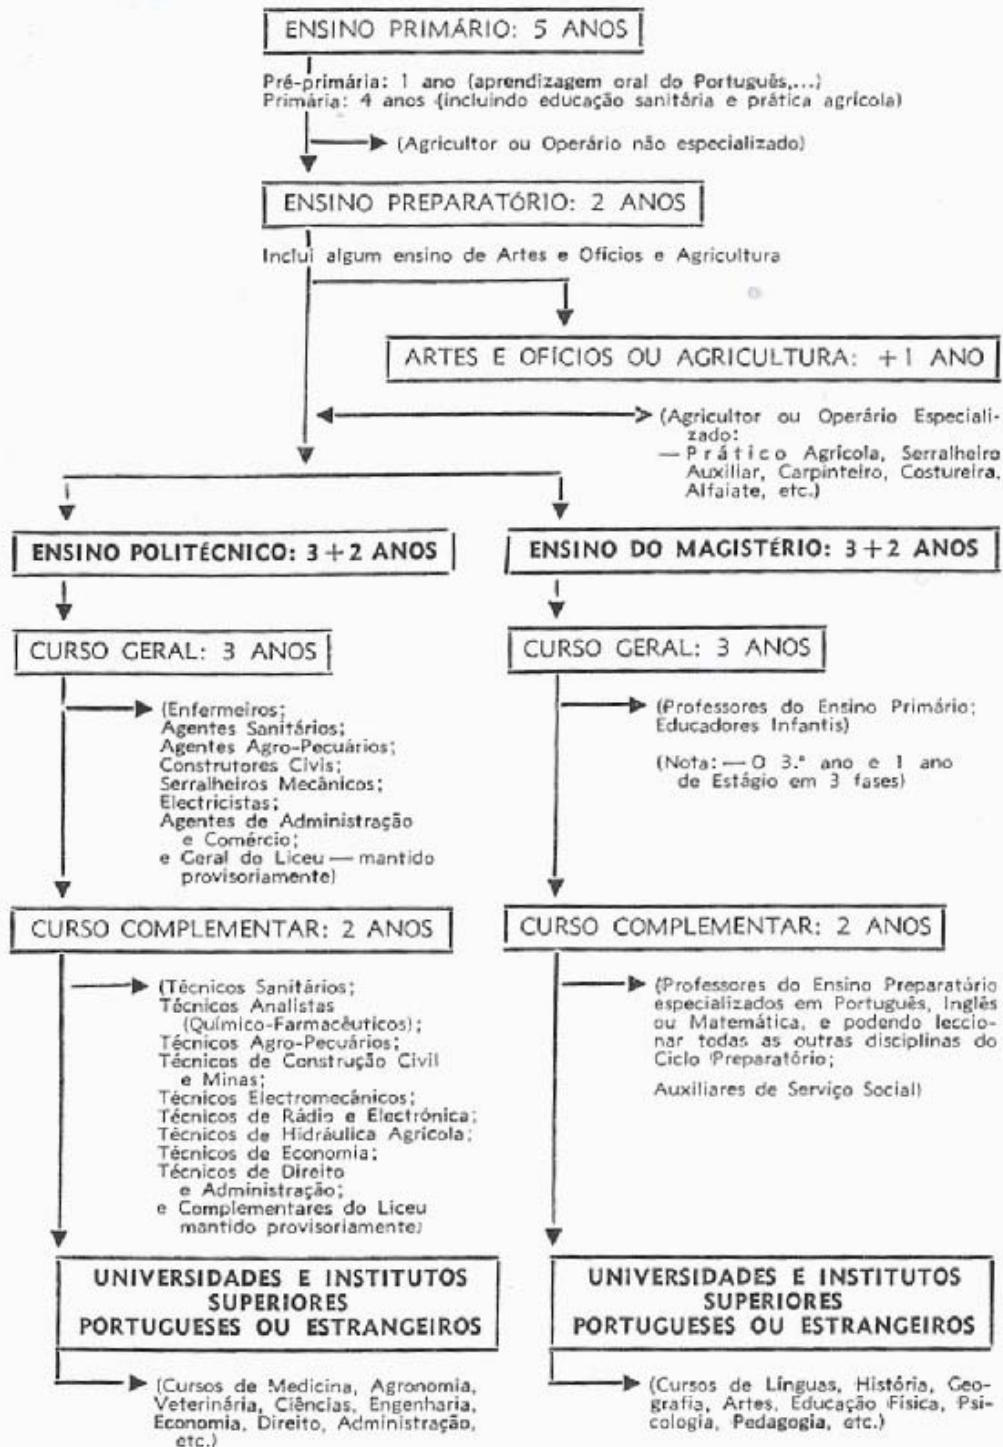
ENSINO PRIMÁRIO: 5 ANOS

Pré-primária: 1 ano (aprendizagem oral do Português,...)
Primária: 4 anos (incluindo educação sanitária e prática agrícola)

(Agricultor ou Operário não especializado)

ENSINO PREPARATÓRIO: 2 ANOS

Inclui algum ensino de Artes e Ofícios e Agricultura

ARTES E OFÍCIOS OU AGRICULTURA: +1 ANO

(Agricultor ou Operário Especializado:
— Prático Agrícola, Serralheiro Auxiliar, Carpinteiro, Costureira, Alfaiate, etc.)

ENSINO POLITÉCNICO: 3+2 ANOS

CURSO GERAL: 3 ANOS

(Enfermeiros;
Agentes Sanitários;
Agentes Agro-Pecuários;
Construtores Civis;
Serralheiros Mecânicos;
Electricistas;
Agentes de Administração e Comércio;
e Geral do Liceu — mantido provisoriamente)

CURSO COMPLEMENTAR: 2 ANOS

(Técnicos Sanitários;
Técnicos Analistas (Químico-Farmacêuticos);
Técnicos Agro-Pecuários;
Técnicos de Construção Civil e Minas;
Técnicos Electromecânicos;
Técnicos de Rádio e Electrónica;
Técnicos de Hidráulica Agrícola;
Técnicos de Economia;
Técnicos de Direito e Administração;
e Complementares do Liceu mantido provisoriamente)

UNIVERSIDADES E INSTITUTOS SUPERIORES PORTUGUESES OU ESTRANGEIROS

(Cursos de Medicina, Agronomia, Veterinária, Ciências, Engenharia, Economia, Direito, Administração, etc.)

ENSINO DO MAGISTÉRIO: 3+2 ANOS

CURSO GERAL: 3 ANOS

(Professores do Ensino Primário; Educadores Infantis)

(Nota: — O 3.º ano e 1 ano de Estágio em 3 fases)

CURSO COMPLEMENTAR: 2 ANOS

(Professores do Ensino Preparatório especializados em Português, Inglês ou Matemática, e podendo leccionar todas as outras disciplinas do Ciclo Preparatório;

Auxiliares de Serviço Social)

UNIVERSIDADES E INSTITUTOS SUPERIORES PORTUGUESES OU ESTRANGEIROS

(Cursos de Línguas, História, Geografia, Artes, Educação Física, Psicologia, Pedagogia, etc.)